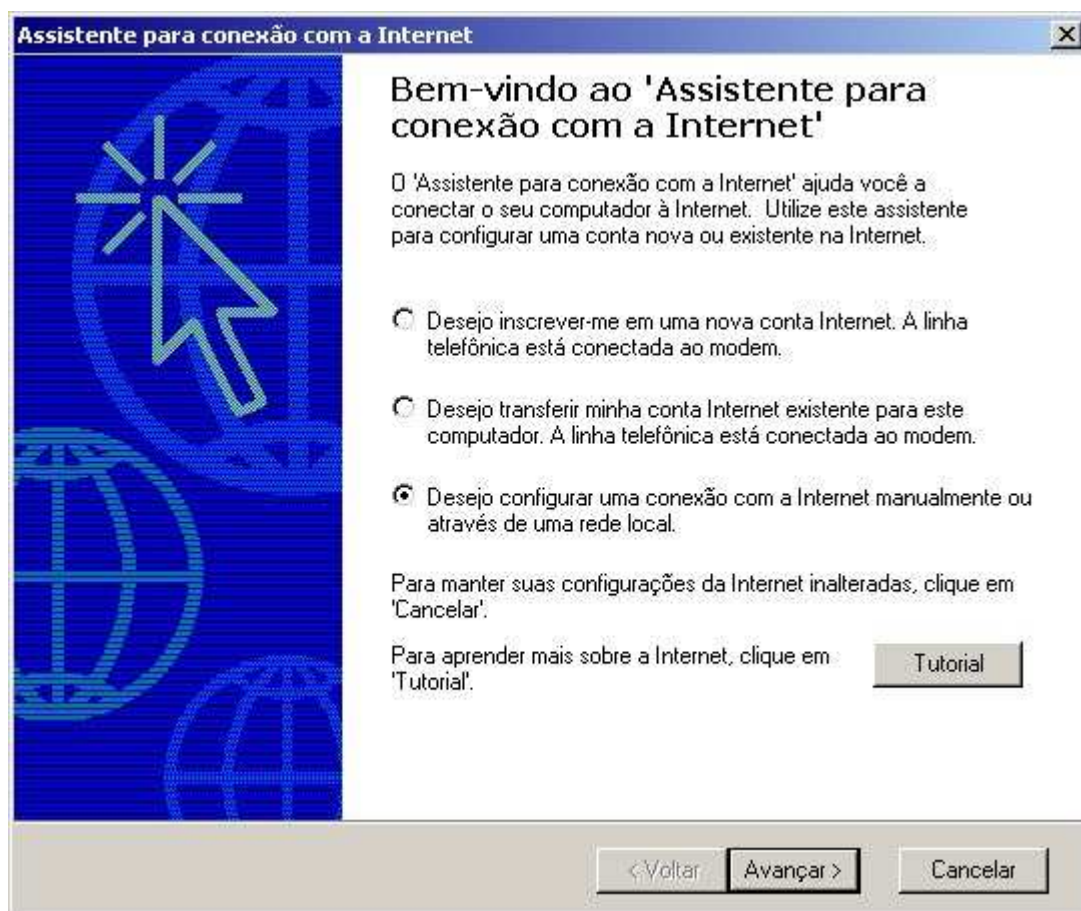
Assistente para conexão com a Internet

Bem-vindo ao 'Assistente para conexão com a Internet'

O 'Assistente para conexão com a Internet' ajuda você a conectar o seu computador à Internet. Utilize este assistente para configurar uma conta nova ou existente na Internet.

Desejo inscrever-me em uma nova conta Internet. A linha telefônica está conectada ao modem.

Desejo transferir minha conta Internet existente para este computador. A linha telefônica está conectada ao modem.

Desejo configurar uma conexão com a Internet manualmente ou através de uma rede local.

Para manter suas configurações da Internet inalteradas, clique em 'Cancelar'.

Para aprender mais sobre a Internet, clique em 'Tutorial'.

Tutorial

< Voltar

Avançar >

Cancelar